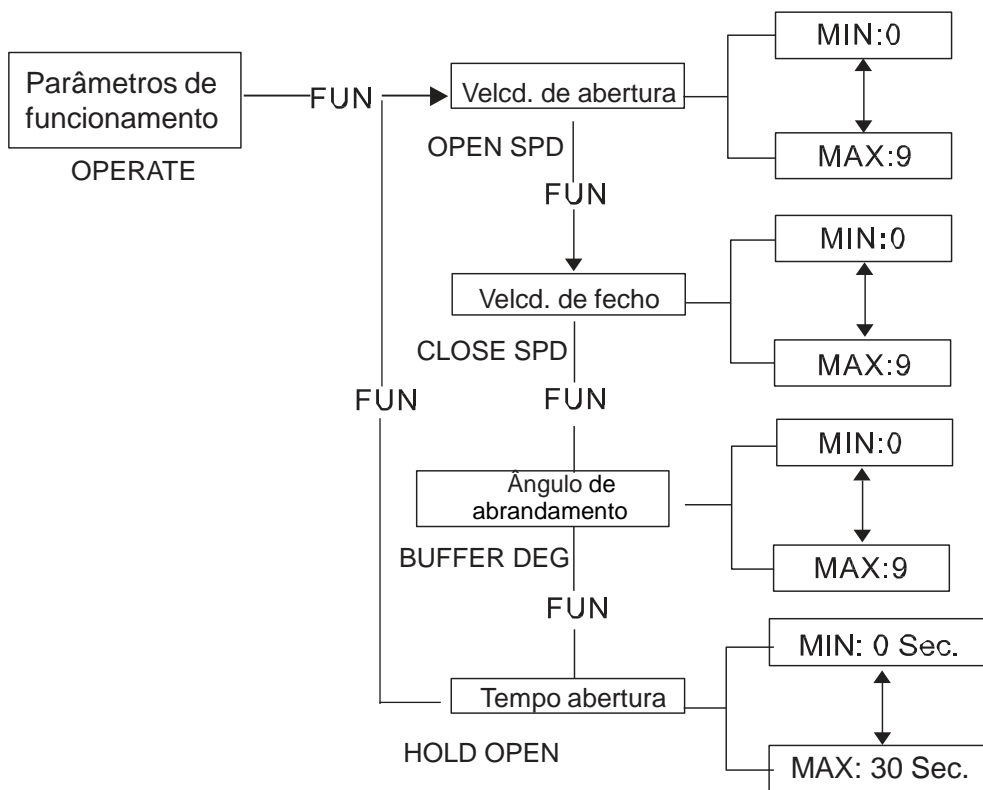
Parâmetros de funcionamento

OPERATE

FUN

Velcd. de abertura

MIN:0

MAX:9

OPEN SPD

FUN

Velcd. de fecho

MIN:0

MAX:9

CLOSE SPD

FUN

FUN

Ângulo de abrandamento

MIN:0

MAX:9

BUFFER DEG

FUN

Tempo abertura

MIN: 0 Sec.

MAX: 30 Sec.

HOLD OPEN